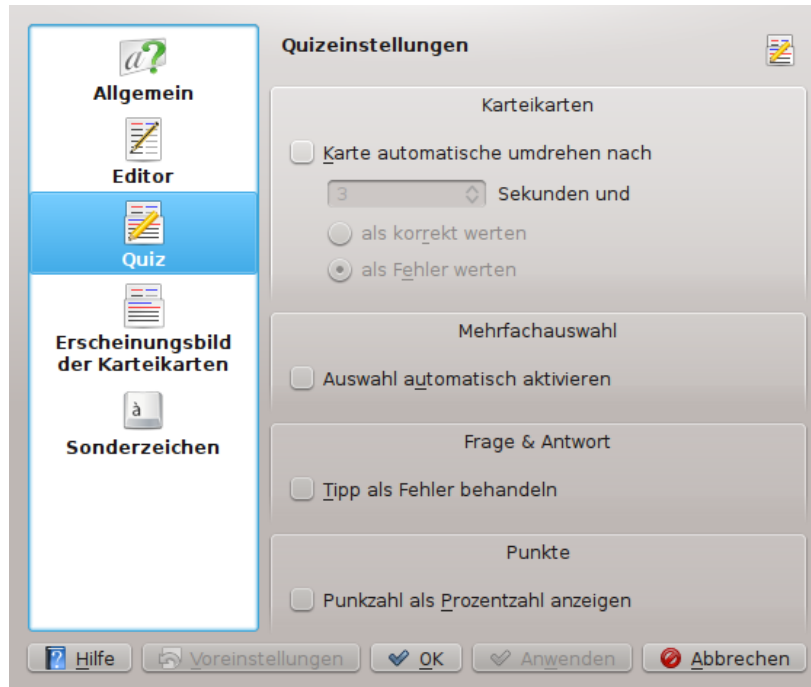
Allgemein

Editor

Quiz

Erscheinungsbild der Karteikarten

à

Sonderzeichen

Quizeinstellungen

Karteikarten

Karte automatische umdrehen nach

3

Sekunden und

als korrekt werten

als Fehler werten

Mehrfachauswahl

Auswahl automatisch aktivieren

Frage & Antwort

Tipp als Fehler behandeln

Punkte

Punkzahl als Prozentzahl anzeigen

Hilfe

Voreinstellungen

OK

Anwenden

Abbrechen